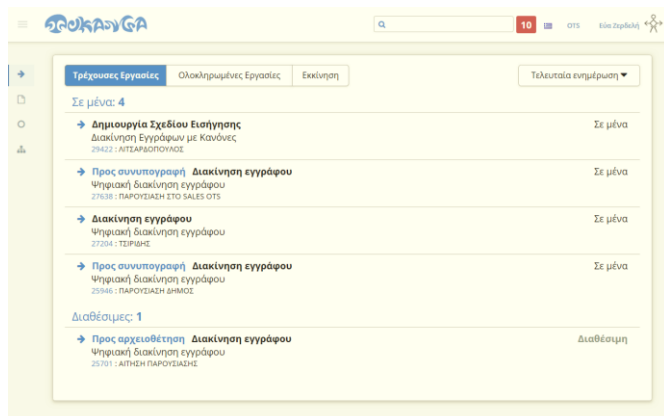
ΠΡΟΚΡΟΥΣΤΑ

10 OTS Εύα Ζερδελή

Τρέχουσες Εργασίες | Ολοκληρωμένες Εργασίες | Εκκίνηση

Τελευταία ενημέρωση ▾

Σε μένα: 4

→ Δημιουργία Σχεδίου Εισήγησης
Διακίνηση Εγγράφων με Κανόνες
29422 : ΛΙΤΣΑΡΔΟΠΟΥΛΟΣ
Σε μένα

→ Προς συνυπογραφή Διακίνηση εγγράφου
Ψηφιακή διακίνηση εγγράφου
27638 : ΠΑΡΟΥΣΙΑΣΗ ΣΤΟ SALES OTS
Σε μένα

→ Διακίνηση εγγράφου
Ψηφιακή διακίνηση εγγράφου
27204 : ΤΣΙΡΙΔΗΣ
Σε μένα

→ Προς συνυπογραφή Διακίνηση εγγράφου
Ψηφιακή διακίνηση εγγράφου
25946 : ΠΑΡΟΥΣΙΑΣΗ ΔΗΜΟΣ
Σε μένα

Διαθέσιμες: 1

→ Προς αρχειοθέτηση Διακίνηση εγγράφου
Ψηφιακή διακίνηση εγγράφου
25701 : ΑΙΤΗΣΗ ΠΑΡΟΥΣΙΑΣΗΣ
Διαθέσιμη